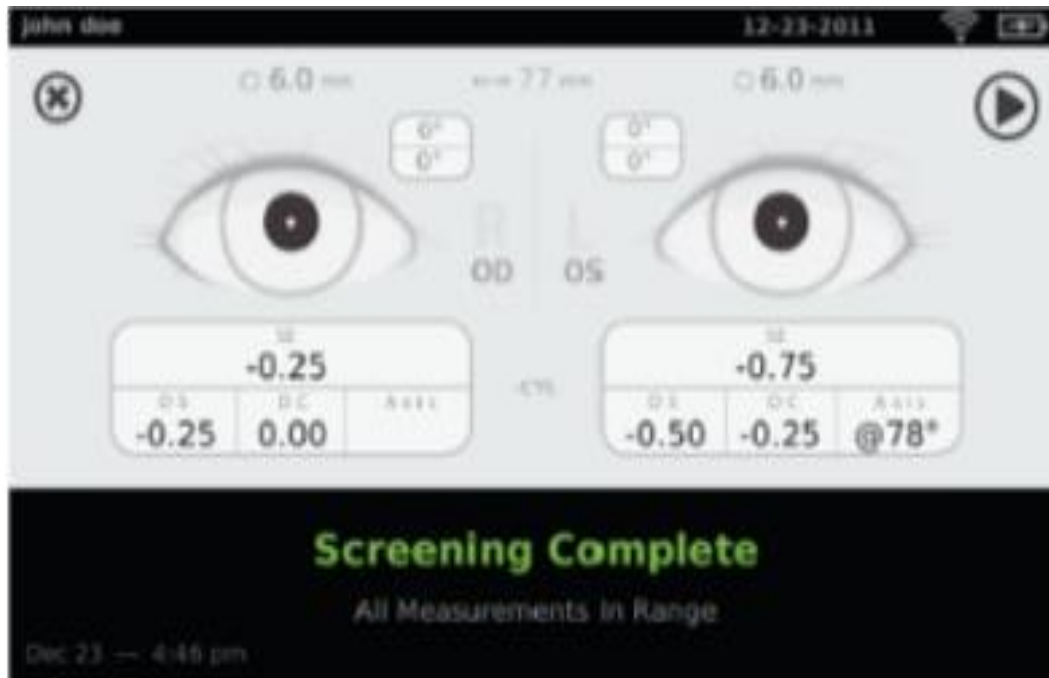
John doe

12-23-2011

○ 6.0 mm

↔ 77 mm

○ 6.0 mm

0°
0°

0°
0°

R

L

OD

OS

SE
-0.25

DS
-0.25

DC
0.00

Axis

CYL

SE
-0.75

DS
-0.50

DC
-0.25

Axis
@78°

Screening Complete

All Measurements In Range

Dec 23 — 4:46 pm